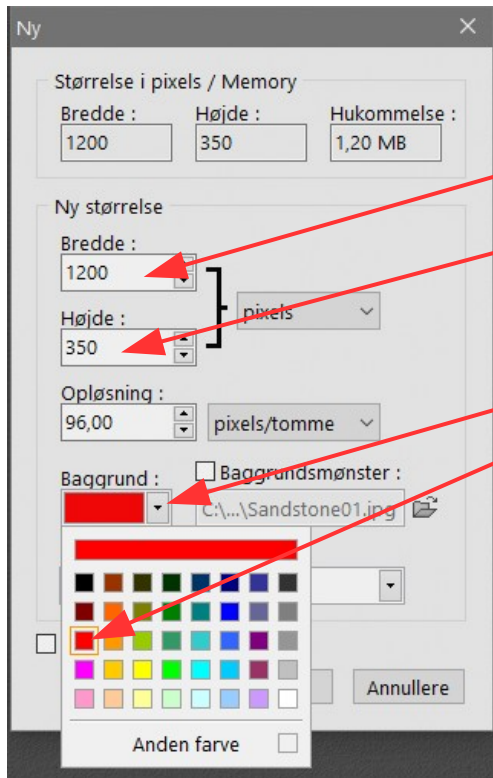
Ny

Størrelse i pixels / Memory

Bredde :
1200

Højde :
350

Hukommelse :
1,20 MB

Ny størrelse

Bredde :
1200

Højde :
350

pixels

Opløsning :
96,00

pixels/tomme

Baggrund :

Baggrundsmønster :

C:\...\Sandstone01.jpg

Annullere

Anden farve